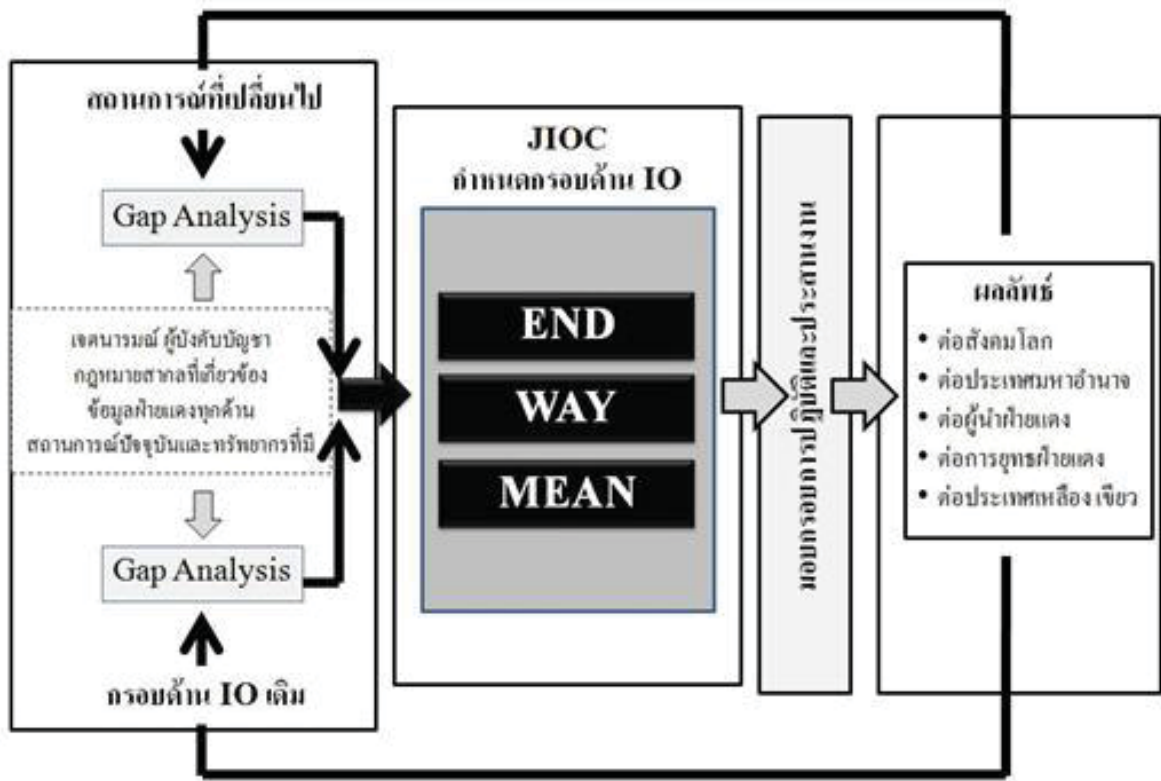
สถานการณ์ที่เปลี่ยนไป

Gap Analysis

เจตนารมณ์ ผู้บังคับบัญชา
กฎหมายสากลที่เกี่ยวข้อง
ข้อมูลฝ่ายแดงทุกด้าน
สถานการณ์ปัจจุบันและทรัพยากรที่มี

Gap Analysis

กรอบด้าน IO เดิม

JIOC
กำหนดกรอบด้าน IO

END

WAY

MEAN

แผนและประสานการปฏิบัติการ

ผลลัพธ์
• ต่อสังคมโลก
• ต่อประเทศมหาอำนาจ
• ต่อผู้นำฝ่ายแดง
• ต่อการยุทธฝ่ายแดง
• ต่อประเทศเหลือง เขียว